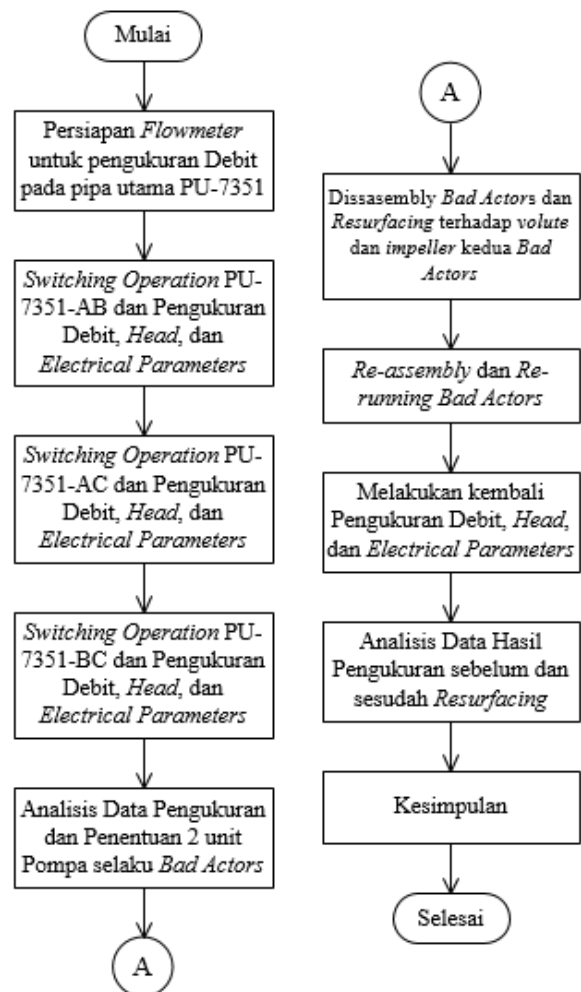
Mulai

Persiapan *Flowmeter* untuk pengukuran Debit pada pipa utama PU-7351

*Switching Operation* PU-7351-AB dan Pengukuran Debit, *Head*, dan *Electrical Parameters*

*Switching Operation* PU-7351-AC dan Pengukuran Debit, *Head*, dan *Electrical Parameters*

*Switching Operation* PU-7351-BC dan Pengukuran Debit, *Head*, dan *Electrical Parameters*

Analisis Data Pengukuran dan Penentuan 2 unit Pompa selaku *Bad Actors*

A

A

Dissasembly *Bad Actors* dan *Resurfacing* terhadap *volute* dan *impeller* kedua *Bad Actors*

*Re-assembly* dan *Re-running Bad Actors*

Melakukan kembali Pengukuran Debit, *Head*, dan *Electrical Parameters*

Analisis Data Hasil Pengukuran sebelum dan sesudah *Resurfacing*

Kesimpulan

Selesai